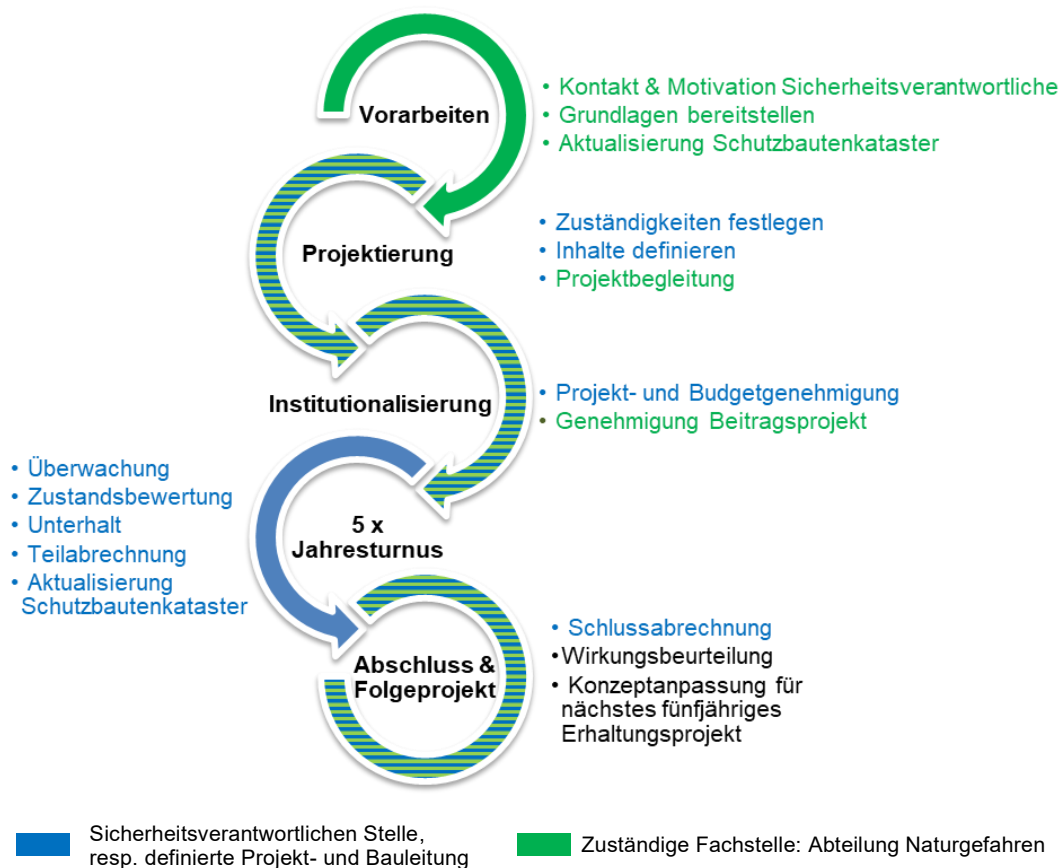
Vorarbeiten

• Kontakt & Motivation Sicherheitsverantwortliche
• Grundlagen bereitstellen
• Aktualisierung Schutzbautenkataster

Projektierung

• Zuständigkeiten festlegen
• Inhalte definieren
• Projektbegleitung

Institutionalisierung

• Projekt- und Budgetgenehmigung
• Genehmigung Beitragsprojekt

• Überwachung
• Zustandsbewertung
• Unterhalt
• Teilabrechnung
• Aktualisierung Schutzbautenkataster

5 x Jahresturnus

Abschluss & Folgeprojekt

• Schlussabrechnung
• Wirkungsbeurteilung
• Konzeptanpassung für nächstes fünfjähriges Erhaltungsprojekt

Sicherheitsverantwortlichen Stelle, resp. definierte Projekt- und Bauleitung

Zuständige Fachstelle: Abteilung Naturgefahren